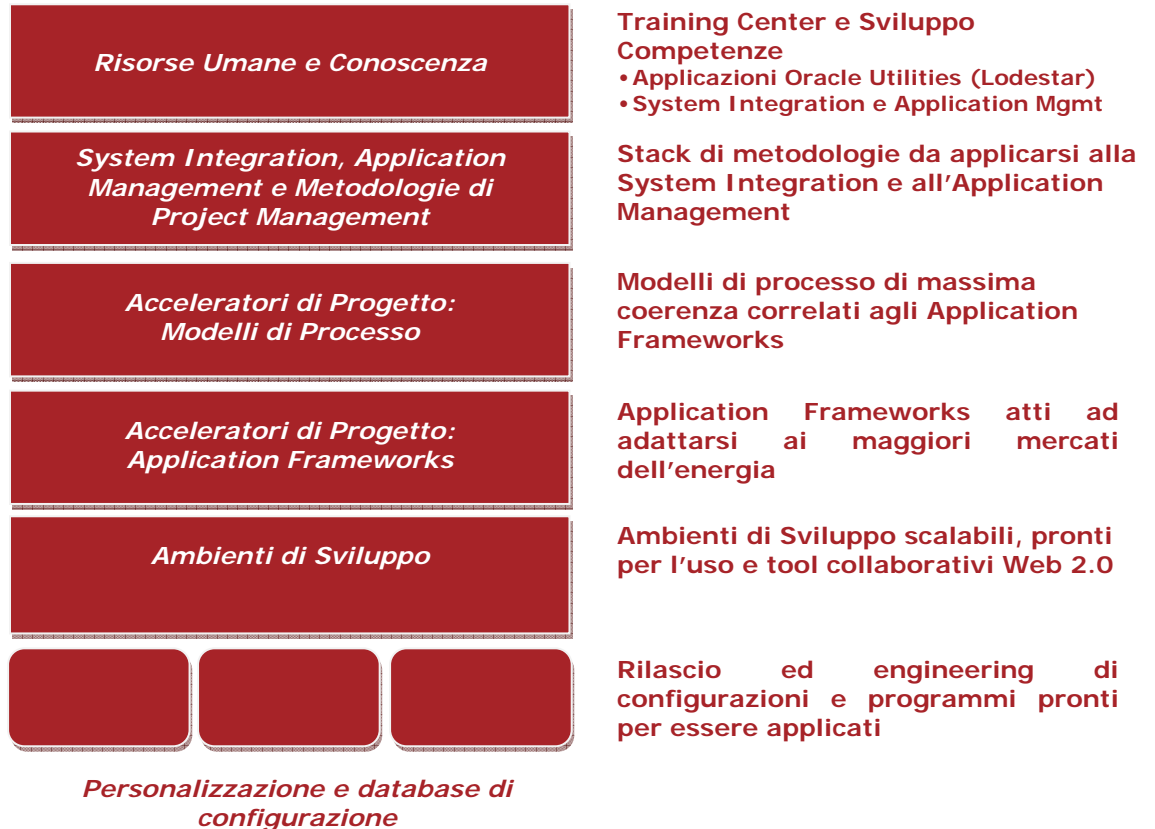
Risorse Umane e Conoscenza

Training Center e Sviluppo Competenze
•Applicazioni Oracle Utilities (Lodestar)
•System Integration e Application Mgmt

System Integration, Application Management e Metodologie di Project Management

Stack di metodologie da applicarsi alla System Integration e all'Application Management

Acceleratori di Progetto: Modelli di Processo

Modelli di processo di massima coerenza correlati agli Application Frameworks

Acceleratori di Progetto: Application Frameworks

Application Frameworks atti ad adattarsi ai maggiori mercati dell'energia

Ambienti di Sviluppo

Ambienti di Sviluppo scalabili, pronti per l'uso e tool collaborativi Web 2.0

Rilascio ed engineering di configurazioni e programmi pronti per essere applicati

Personalizzazione e database di configurazione